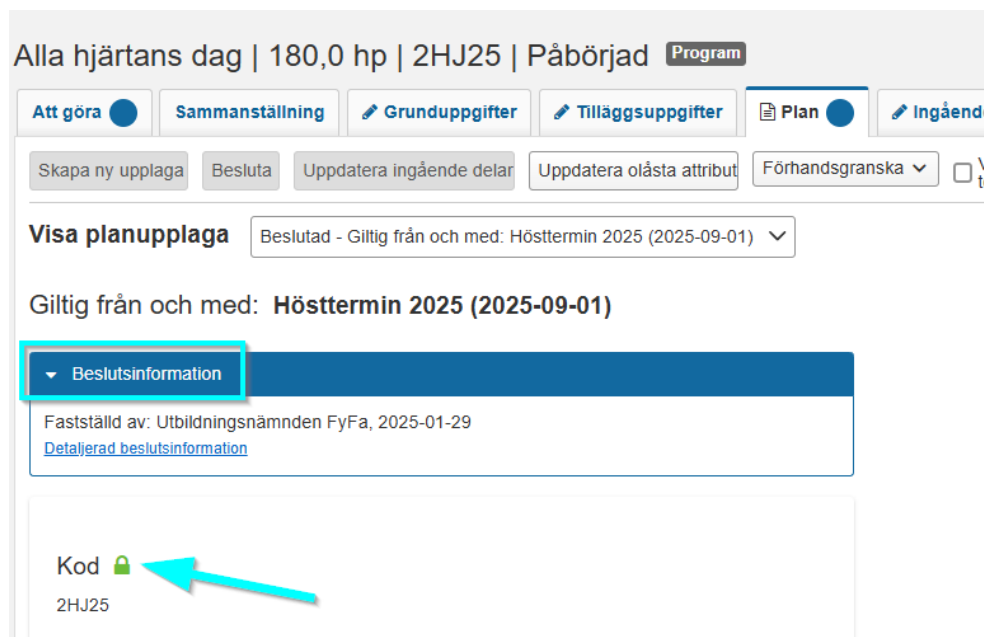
Alla hjärtans dag | 180,0 hp | 2HJ25 | Påbörjad Program

Att göra | Sammanställning | Grunduppgifter | Tilläggsuppgifter | Plan | Ingående

Skapa ny upplaga | Besluta | Uppdatera ingående delar | Uppdatera olåsta attribut | Förhandsgranska

Visa planupplaga Beslutad - Giltig från och med: Hösttermin 2025 (2025-09-01)

Giltig från och med: **Hösttermin 2025 (2025-09-01)**

Beslutsinformation

Fastställd av: Utbildningsnämnden FyFa, 2025-01-29

Detaljerad beslutsinformation

Kod

2HJ25